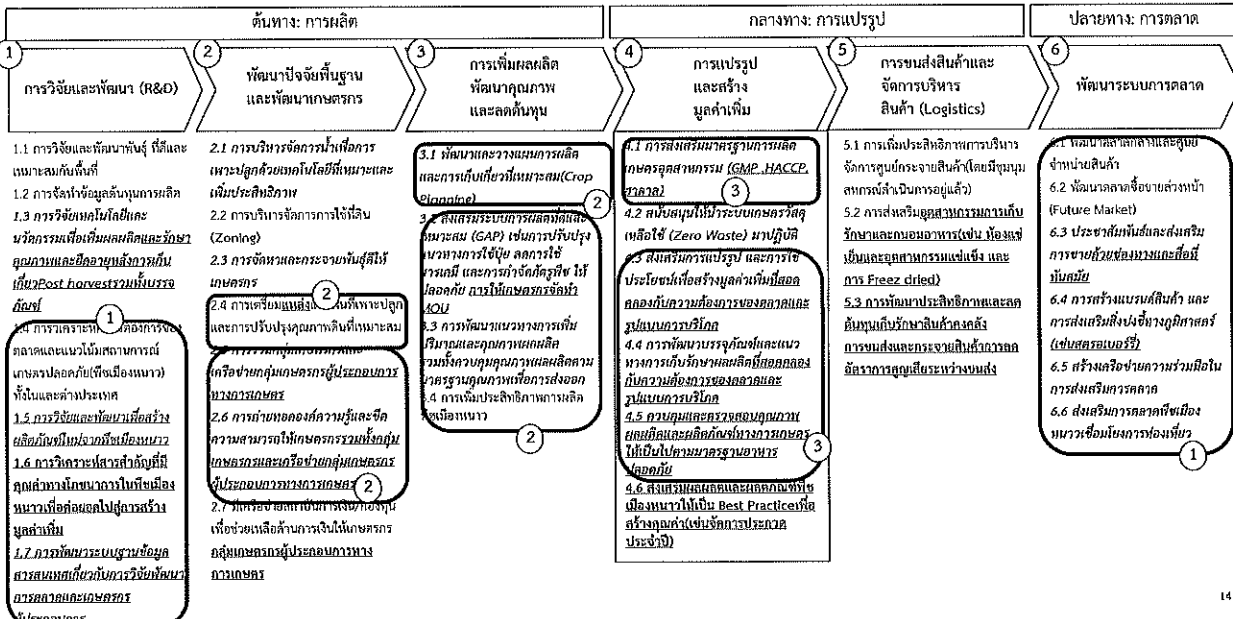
ต้นทาง: การผลิต

กลางทาง: การแปรรูป

ปลายทาง: การตลาด

1 การวิจัยและพัฒนา (R&D)

1.1 การวิจัยและพัฒนาพันธุ์ ที่ดีและเหมาะสมกับพื้นที่
1.2 การจัดทำข้อมูลต้นทุนการผลิต
1.3 การวิจัยเทคโนโลยีและนวัตกรรมเพื่อเพิ่มผลผลิตและรักษาคุณภาพและยืดอายุหลังการเก็บเกี่ยวPost harvestรวมทั้งบรรจุภัณฑ์
1.4 การเคราะห์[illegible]ต่อการของตลาดและแนวโน้มสถานการณ์เกษตรปลอดภัย(พืชเมืองหนาว) ทั้งในและต่างประเทศ
1.5 การวิจัยและพัฒนาเพื่อสร้างผลิตภัณฑ์ใหม่จากพืชเมืองหนาว
1.6 การวิเคราะห์สารสำคัญที่มีคุณค่าทางโภชนาการในพืชเมืองหนาวเพื่อต่อยอดไปสู่การสร้างมูลค่าเพิ่ม
1.7 การพัฒนาระบบฐานข้อมูลสารสนเทศเกี่ยวกับการวิจัยพัฒนาการตลาดและเกษตรกร
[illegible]

2 พัฒนาปัจจัยพื้นฐานและพัฒนาเกษตรกร

2.1 การบริหารจัดการน้ำเพื่อการเพาะปลูกด้วยเทคโนโลยีที่เหมาะสมและเพิ่มประสิทธิภาพ
2.2 การบริหารจัดการการใช้ที่ดิน (Zoning)
2.3 การจัดหาและกระจายพันธุ์ดีให้เกษตรกร
2.4 การเตรียมแหล่ง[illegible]ที่เพาะปลูกและการปรับปรุงคุณภาพดินที่เหมาะสม
2.5 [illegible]เครือข่ายกลุ่มเกษตรกรผู้ประกอบการทางการเกษตร
2.6 การถ่ายทอดองค์ความรู้และขีดความสามารถให้เกษตรกรรวมทั้งกลุ่มเกษตรกรและเครือข่ายกลุ่มเกษตรกรผู้ประกอบการทางการเกษตร
2.7 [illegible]เพื่อช่วยเหลือด้านการเงินให้เกษตรกรกลุ่มเกษตรกรผู้ประกอบการทางการเกษตร

3 การเพิ่มผลผลิต พัฒนาคุณภาพ และลดต้นทุน

3.1 พัฒนาและวางแผนการผลิตและการเก็บเกี่ยวที่เหมาะสม(Crop Planning)
3.2 ส่งเสริมระบบการผลิตที่ดีและเหมาะสม (GAP) เช่นการปรับปรุงแนวทางการใช้ปุ๋ย ลดการใช้สารเคมี และการกำจัดศัตรูพืช ให้ปลอดภัย การให้เกษตรกรทำ MOU
3.3 การพัฒนาแนวทางการเพิ่มปริมาณและคุณภาพผลผลิตรวมทั้งควบคุมคุณภาพผลผลิตตามมาตรฐานคุณภาพเพื่อการส่งออก
3.4 การเพิ่มประสิทธิภาพการผลิต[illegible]เมืองหนาว

4 การแปรรูป และสร้าง มูลค่าเพิ่ม

4.1 การส่งเสริมมาตรฐานการผลิตเกษตรอุตสาหกรรม (GMP ,HACCP, ฮาลาล)
4.2 สนับสนุนให้มีระบบเกษตรวัสดุ(เหลือใช้ (Zero Waste) มาปฏิบัติ
4.3 ส่งเสริมการแปรรูป และการใช้ประโยชน์เพื่อสร้างมูลค่าเพิ่มที่สอดคล้องกับความต้องการของตลาดและรูปแบบการบริโภค
4.4 การพัฒนาบรรจุภัณฑ์และแนวทางการเก็บรักษาผลผลิตที่สอดคล้องกับความต้องการของตลาดและรูปแบบการบริโภค
4.5 ควบคุมและตรวจสอบคุณภาพผลผลิตและผลิตภัณฑ์ทางการเกษตรให้เป็นไปตามมาตรฐานอาหารปลอดภัย
4.6 ส่งเสริมผลผลิตและผลิตภัณฑ์พืชเมืองหนาวให้เป็น Best Practiceเพื่อสร้างคุณค่า(เช่นจัดการประกวดประจำปี)

5 การขนส่งสินค้าและจัดการบริหารสินค้า (Logistics)

5.1 การเพิ่มประสิทธิภาพการบริหารจัดการศูนย์กระจายสินค้า(โดยมีชุมนุมสหกรณ์ดำเนินการอยู่แล้ว)
5.2 การส่งเสริมอุตสาหกรรมการเก็บรักษาและถนอมอาหาร(เช่น ห้องแช่เย็นและอุตสาหกรรมแช่แข็ง และการ Freez dried)
5.3 การพัฒนาประสิทธิภาพและลดต้นทุนเก็บรักษาสินค้าคงคลัง การขนส่งและกระจายสินค้าการลดอัตราการสูญเสียระหว่างขนส่ง

6 พัฒนาระบบการตลาด

6.1 พัฒนาตลาดกลางและศูนย์จำหน่ายสินค้า
6.2 พัฒนาตลาดซื้อขายล่วงหน้า (Future Market)
6.3 ประชาสัมพันธ์และส่งเสริมการขายด้วยช่องทางและสื่อที่ทันสมัย
6.4 การสร้างแบรนด์สินค้า และการส่งเสริมสิ่งบ่งชี้ทางภูมิศาสตร์ (เช่นสตรอเบอร์รี่)
6.5 สร้างเครือข่ายความร่วมมือในการส่งเสริมการตลาด
6.6 ส่งเสริมการตลาดพืชเมืองหนาวเชื่อมโยงการท่องเที่ยว

14